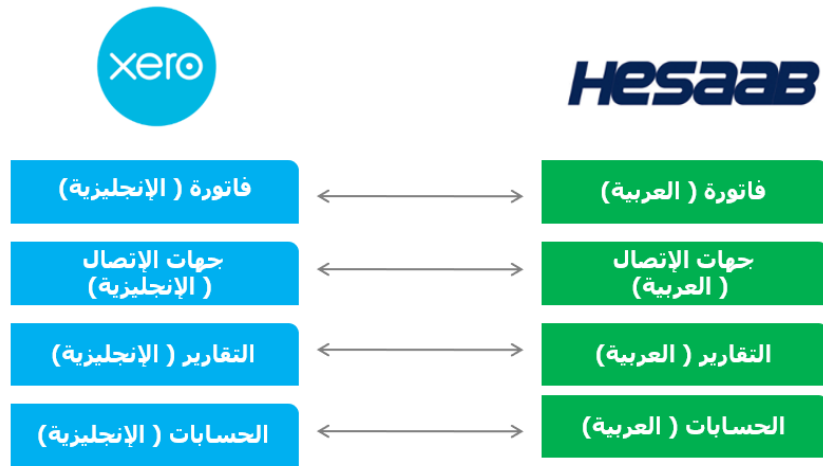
xero

HESAAB

فاتورة ( الإنجليزية )

فاتورة ( العربية )

جهات الإتصال ( الإنجليزية )

جهات الإتصال ( العربية )

التقارير ( الإنجليزية )

التقارير ( العربية )

الحسابات ( الإنجليزية )

الحسابات ( العربية )